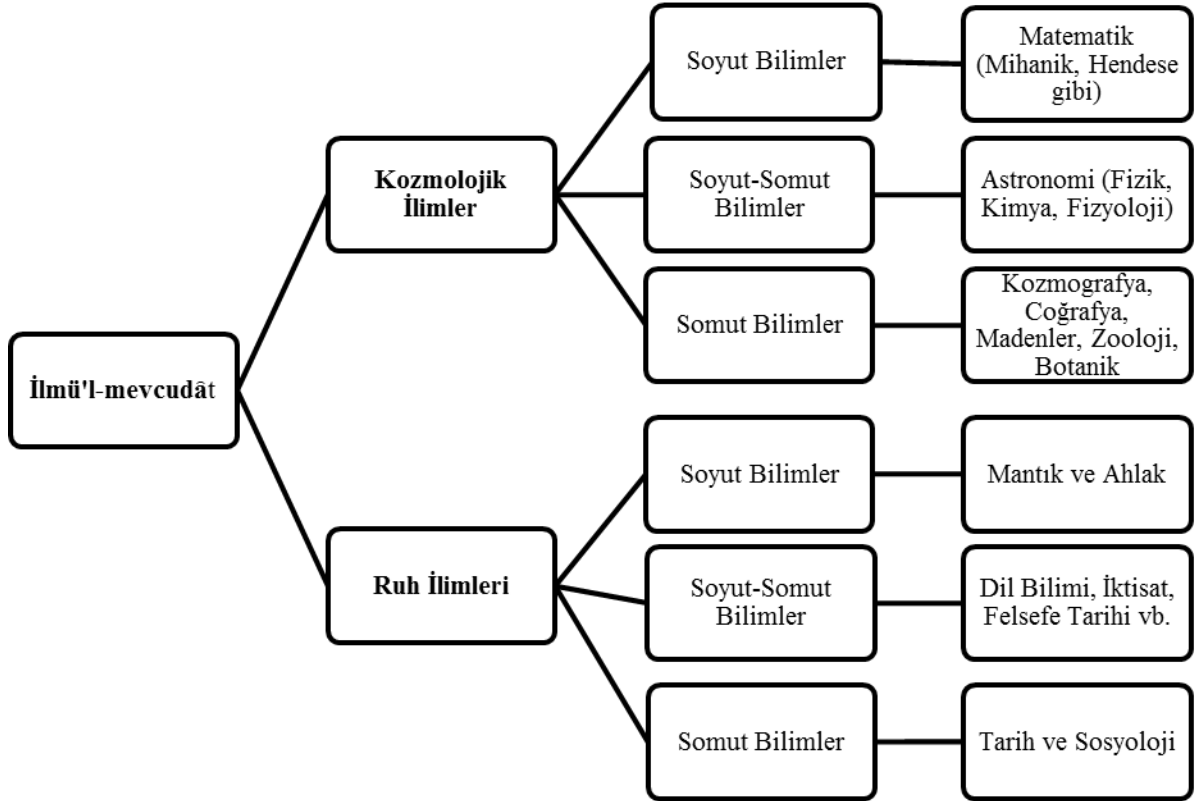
İlmü'l-mevcudât

Kozmolojik İlimler

Soyut Bilimler

Matematik (Mihanik, Hendese gibi)

Soyut-Somut Bilimler

Astronomi (Fizik, Kimya, Fizyoloji)

Somut Bilimler

Kozmografya, Coğrafya, Madenler, Zooloji, Botanik

Ruh İlimleri

Soyut Bilimler

Mantık ve Ahlak

Soyut-Somut Bilimler

Dil Bilimi, İktisat, Felsefe Tarihi vb.

Somut Bilimler

Tarih ve Sosyoloji